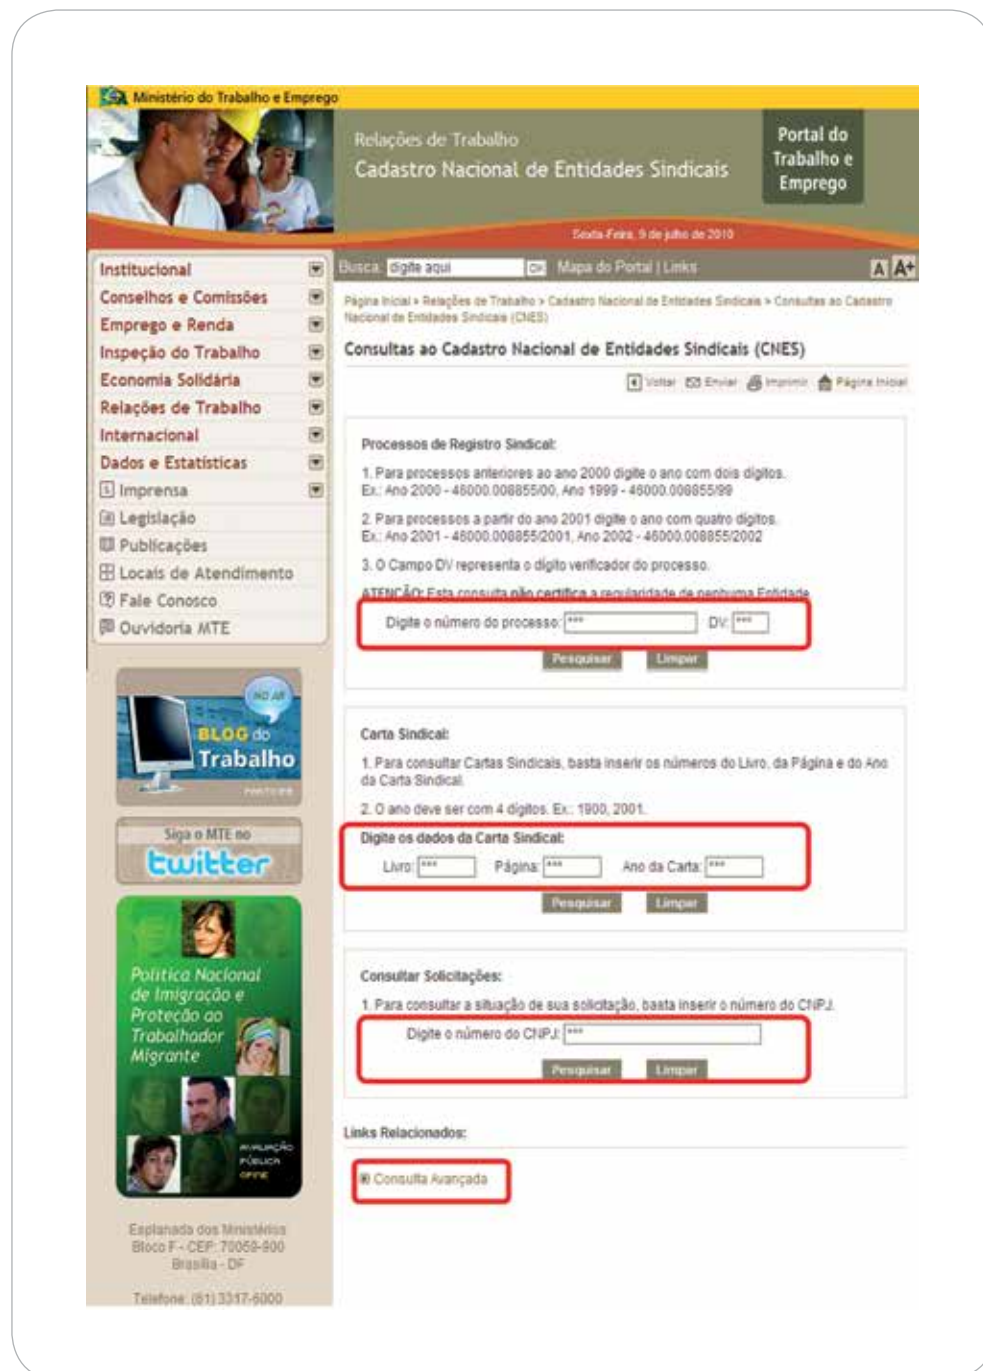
Ministério do Trabalho e Emprego

Relações de Trabalho
Cadastro Nacional de Entidades Sindicais

Portal do Trabalho e Emprego

Sexta-Feira, 9 de julho de 2010

Institucional
Conselhos e Comissões
Emprego e Renda
Inspeção do Trabalho
Economia Solidária
Relações de Trabalho
Internacional
Dados e Estatísticas
Imprensa
Legislação
Publicações
Locais de Atendimento
Fale Conosco
Ouvidoria MTE

NO AR
BLOG do Trabalho

Siga o MTE no twitter

Política Nacional de Imigração e Proteção ao Trabalhador Migrante

AVALIAÇÃO PÚBLICA ONLINE

Esplanada dos Ministérios
Bloco F - CEP: 70059-900
Brasília - DF

Telefone: (61) 3317-6000

Busca: digite aqui OK Mapa do Portal | Links A A+

Página Inicial > Relações de Trabalho > Cadastro Nacional de Entidades Sindicais > Consultas ao Cadastro Nacional de Entidades Sindicais (CNES)

Consultas ao Cadastro Nacional de Entidades Sindicais (CNES)

Voltar Enviar Imprimir Página Inicial

Processos de Registro Sindical:

1. Para processos anteriores ao ano 2000 digite o ano com dois dígitos.
Ex.: Ano 2000 - 46000.008855/00, Ano 1999 - 46000.008855/99

2. Para processos a partir do ano 2001 digite o ano com quatro dígitos.
Ex.: Ano 2001 - 46000.008855/2001, Ano 2002 - 46000.008855/2002

3. O Campo DV representa o dígito verificador do processo.

ATENÇÃO: Esta consulta não certifica a regularidade de nenhuma Entidade

Digite o número do processo: *** DV: ***

Pesquisar Limpar

Carta Sindical:

1. Para consultar Cartas Sindicais, basta inserir os números do Livro, da Página e do Ano da Carta Sindical.

2. O ano deve ser com 4 dígitos. Ex.: 1900, 2001.

Digite os dados da Carta Sindical:

Livro: *** Página: *** Ano da Carta: ***

Pesquisar Limpar

Consultar Solicitações:

1. Para consultar a situação de sua solicitação, basta inserir o número do CNPJ.

Digite o número do CNPJ: ***

Pesquisar Limpar

Links Relacionados:

Consulta Avançada